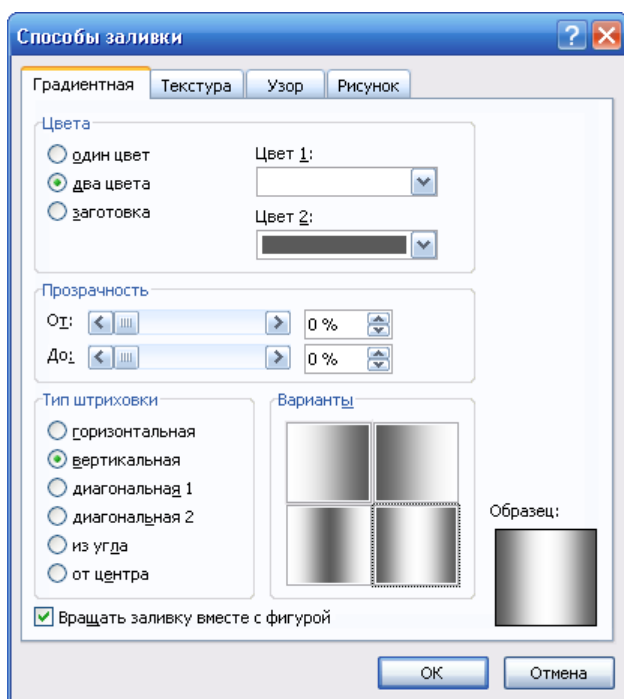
Способы заливки

Градиентная | Текстура | Узор | Рисунок

Цвета

один цвет

два цвета

заготовка

Цвет 1:

Цвет 2:

Прозрачность

От: 0 %

До: 0 %

Тип штриховки

горизонтальная

вертикальная

диагональная 1

диагональная 2

из угла

от центра

Варианты

Образец:

Вращать заливку вместе с фигурой

ОК

Отмена